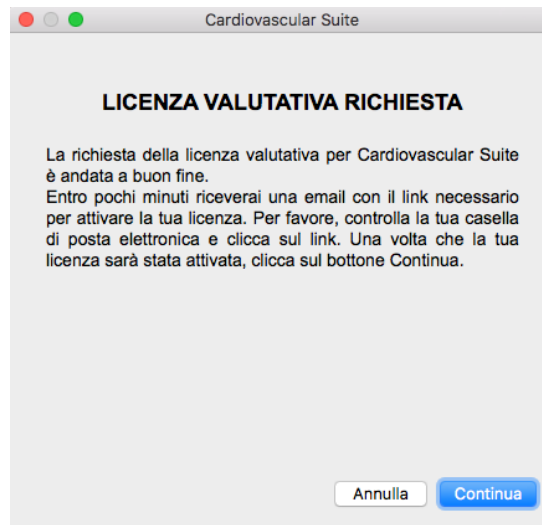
Cardiovascular Suite

LICENZA VALUTATIVA RICHIESTA

La richiesta della licenza valutativa per Cardiovascular Suite è andata a buon fine.
Entro pochi minuti riceverai una email con il link necessario per attivare la tua licenza. Per favore, controlla la tua casella di posta elettronica e clicca sul link. Una volta che la tua licenza sarà stata attivata, clicca sul bottone Continua.

Annulla Continua